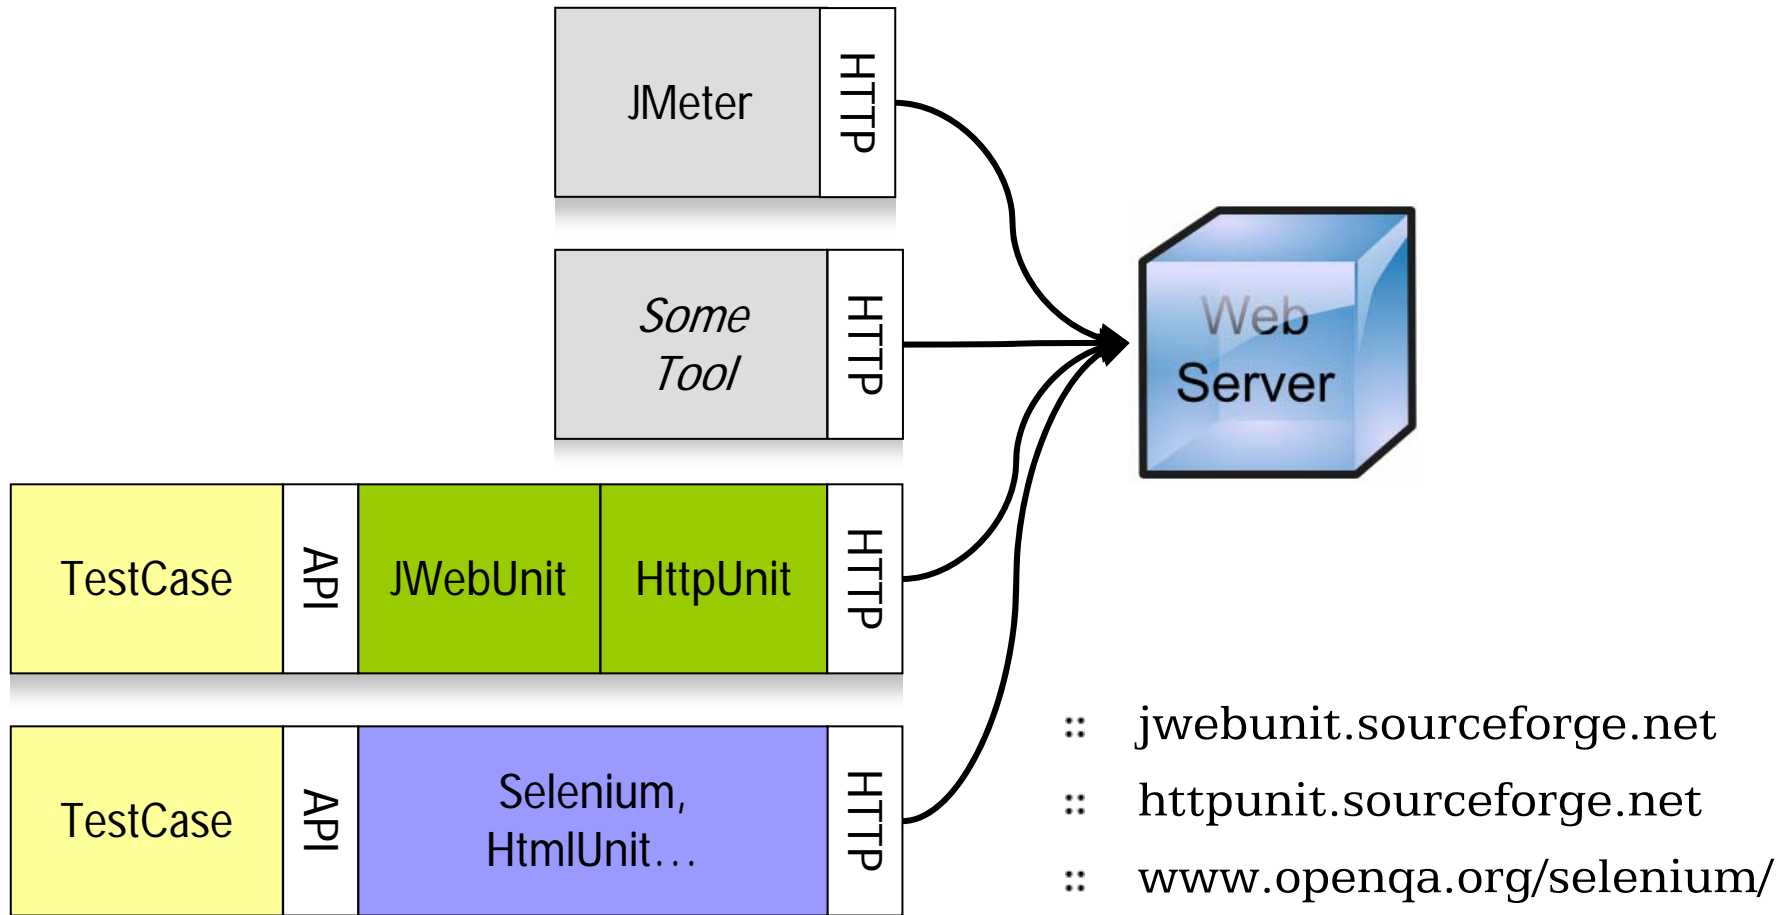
JMeter

HTTP

Some Tool

HTTP

TestCase

API

JWebUnit

HttpUnit

HTTP

TestCase

API

Selenium, HtmlUnit…

HTTP

Web Server

:: jwebunit.sourceforge.net

:: httpunit.sourceforge.net

:: www.openqa.org/selenium/